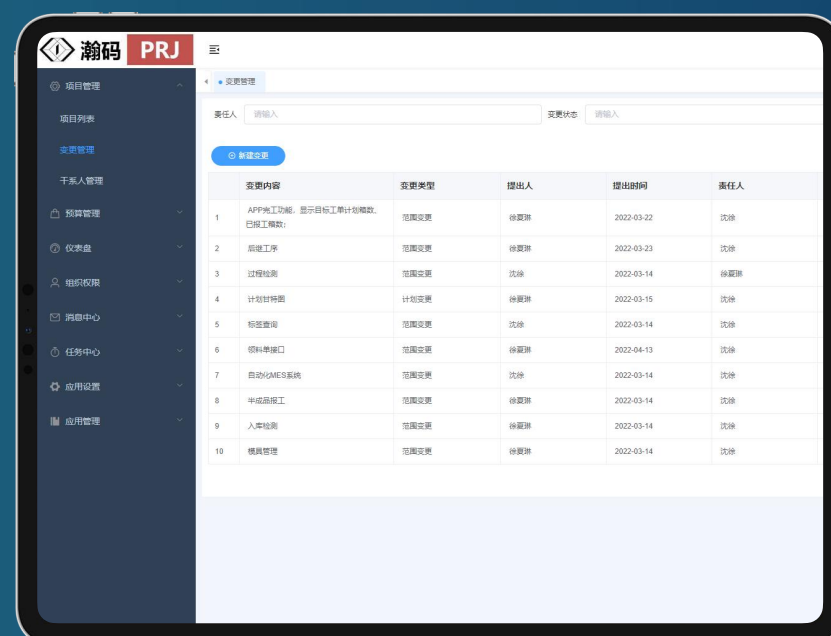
瀚码 PRJ

项目管理
项目列表
变更管理
干系人管理
预算管理
仪表盘
组织权限
消息中心
任务中心
应用设置
应用管理

变更管理

责任人 请输入 变更状态 请输入

⊕ 新建变更

| | 变更内容 | 变更类型 | 提出人 | 提出时间 | 责任人 |
|---|---|---|---|---|---|
| 1 | APP完工功能，显示目标工单计划箱数、已报工箱数； | 范围变更 | 徐夏琳 | 2022-03-22 | 沈徐 |
| 2 | 后继工序 | 范围变更 | 徐夏琳 | 2022-03-23 | 沈徐 |
| 3 | 过程检测 | 范围变更 | 沈徐 | 2022-03-14 | 徐夏琳 |
| 4 | 计划甘特图 | 计划变更 | 徐夏琳 | 2022-03-15 | 沈徐 |
| 5 | 标签查询 | 范围变更 | 沈徐 | 2022-03-14 | 沈徐 |
| 6 | 领料单接口 | 范围变更 | 徐夏琳 | 2022-04-13 | 沈徐 |
| 7 | 自动化MES系统 | 范围变更 | 沈徐 | 2022-03-14 | 沈徐 |
| 8 | 半成品报工 | 范围变更 | 徐夏琳 | 2022-03-14 | 沈徐 |
| 9 | 入库检测 | 范围变更 | 徐夏琳 | 2022-03-14 | 沈徐 |
| 10 | 模具管理 | 范围变更 | 徐夏琳 | 2022-03-14 | 沈徐 |